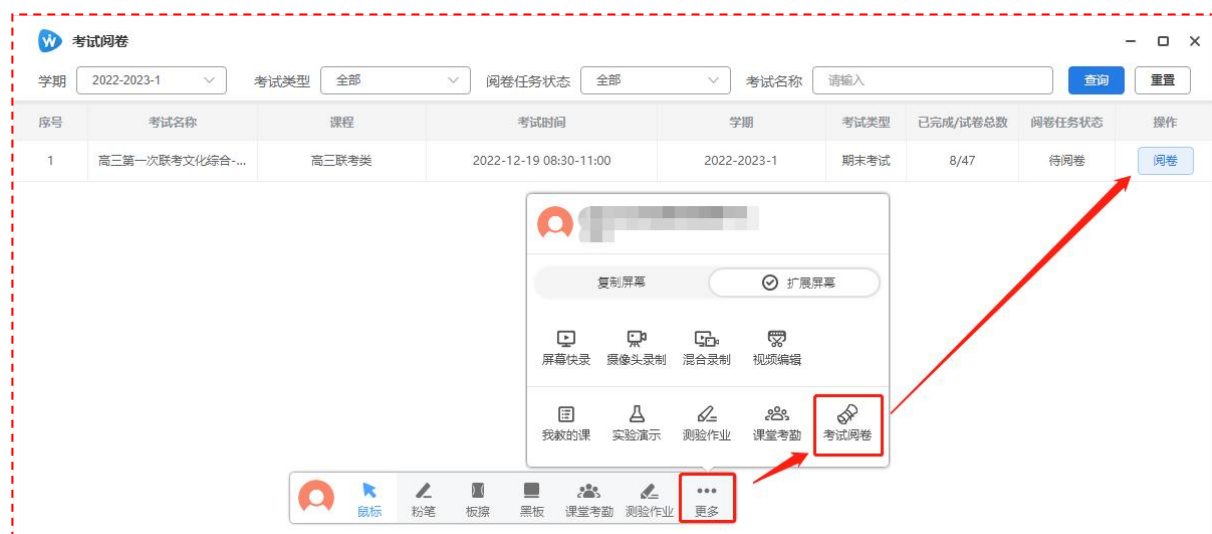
考试阅卷

学期 2022-2023-1 考试类型 全部 阅卷任务状态 全部 考试名称 请输入 查询 重置

| 序号 | 考试名称 | 课程 | 考试时间 | 学期 | 考试类型 | 已完成/试卷总数 | 阅卷任务状态 | 操作 |
|---|---|---|---|---|---|---|---|---|
| 1 | 高三第一次联考文化综合-... | 高三联考类 | 2022-12-19 08:30-11:00 | 2022-2023-1 | 期末考试 | 8/47 | 待阅卷 | 阅卷 |

复制屏幕 扩展屏幕

屏幕快录 摄像头录制 混合录制 视频编辑

我教的课 实验演示 测验作业 课堂考勤 考试阅卷

鼠标 粉笔 板擦 黑板 课堂考勤 测验作业 更多